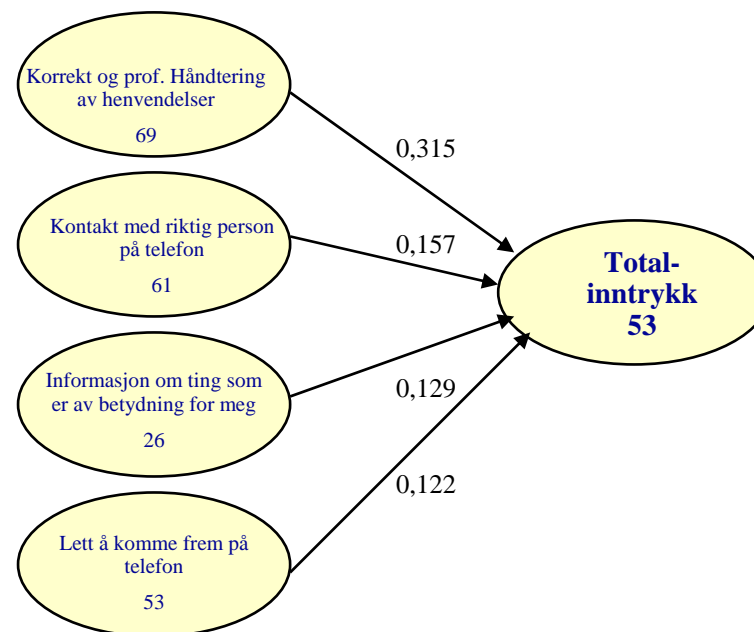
Korrekt og prof. Håndtering av henvendelser

69

0,315

Kontakt med riktig person på telefon

61

0,157

Total-
inntrykk
53

Informasjon om ting som er av betydning for meg

26

0,129

0,122

Lett å komme frem på telefon

53